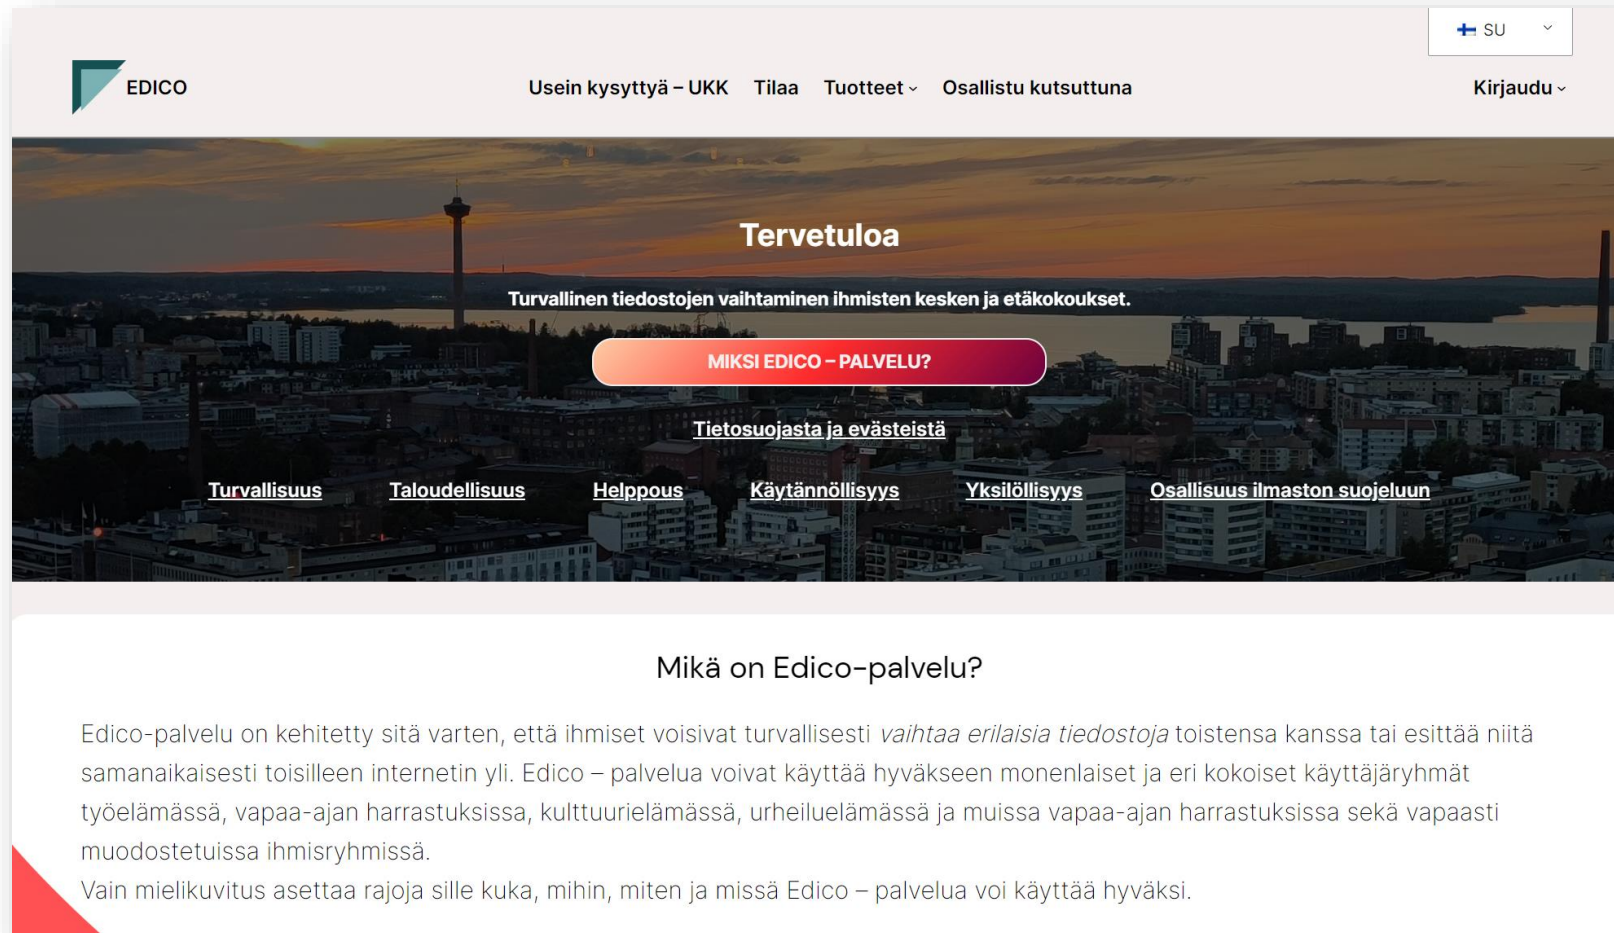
SU

EDICO

Usein kysyttyä – UKK Tilaa Tuotteet Osallistu kutsuttuna

Kirjaudu

Tervetuloa

Turvallinen tiedostojen vaihtaminen ihmisten kesken ja etäkokoukset.

MIKSI EDICO – PALVELU?

Tietosuojasta ja evästeistä

Turvallisuus Taloudellisuus Helppous Käytännöllisyys Yksilöllisyys Osallisuus ilmaston suojeluun

Mikä on Edico-palvelu?

Edico-palvelu on kehitetty sitä varten, että ihmiset voisivat turvallisesti *vaihtaa erilaisia tiedostoja* toistensa kanssa tai esittää niitä samanaikaisesti toisilleen internetin yli. Edico – palvelua voivat käyttää hyväkseen monenlaiset ja eri kokoiset käyttäjäryhmät työelämässä, vapaa-ajan harrastuksissa, kulttuurielämässä, urheiluelämässä ja muissa vapaa-ajan harrastuksissa sekä vapaasti muodostetuissa ihmisryhmissä.
Vain mielikuvitus asettaa rajoja sille kuka, mihin, miten ja missä Edico – palvelua voi käyttää hyväksi.